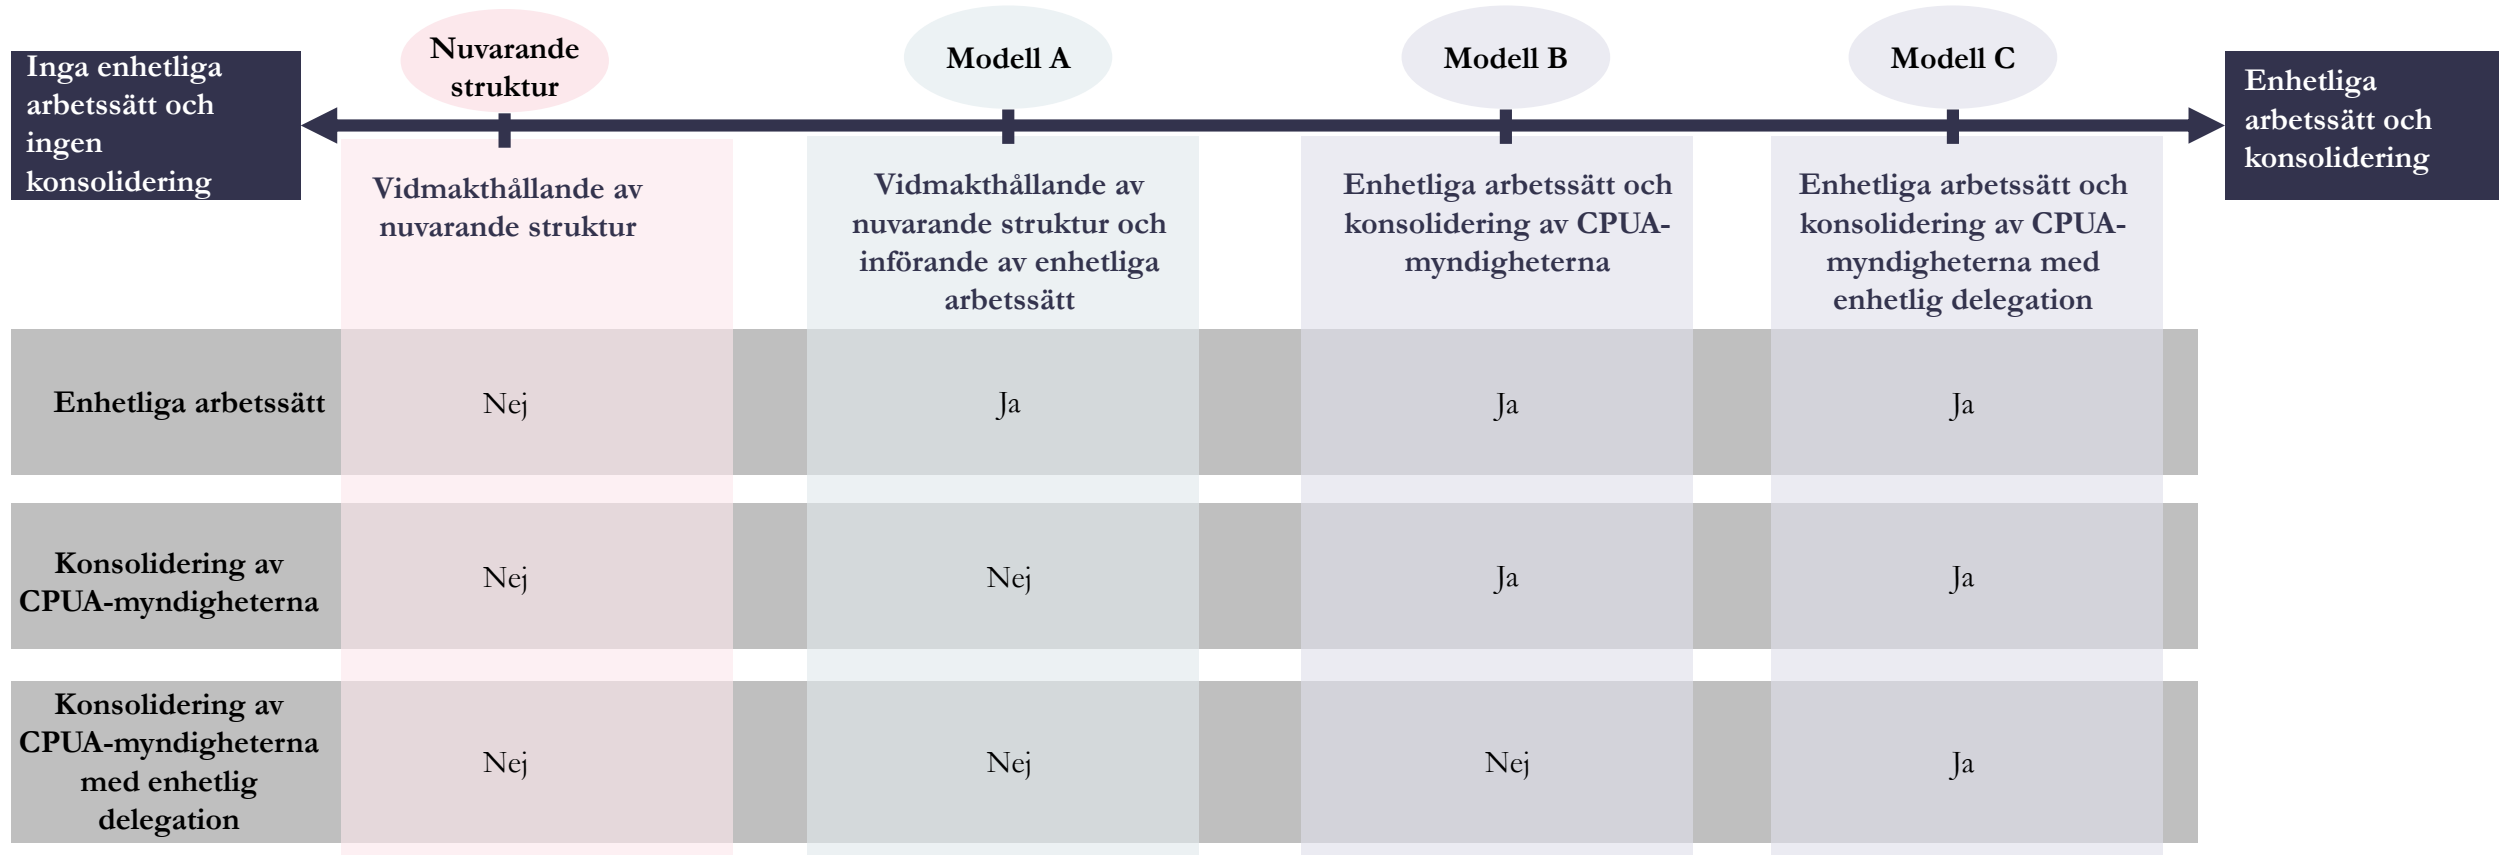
Inga enhetliga arbetssätt och ingen konsolidering

Enhetliga arbetssätt och konsolidering

| | Nuvarande struktur | Modell A | Modell B | Modell C |
|---|---|---|---|---|
| | Vidmakthållande av nuvarande struktur | Vidmakthållande av nuvarande struktur och införande av enhetliga arbetssätt | Enhetliga arbetssätt och konsolidering av CPUA-myndigheterna | Enhetliga arbetssätt och konsolidering av CPUA-myndigheterna med enhetlig delegation |
| Enhetliga arbetssätt | Nej | Ja | Ja | Ja |
| Konsolidering av CPUA-myndigheterna | Nej | Nej | Ja | Ja |
| Konsolidering av CPUA-myndigheterna med enhetlig delegation | Nej | Nej | Nej | Ja |